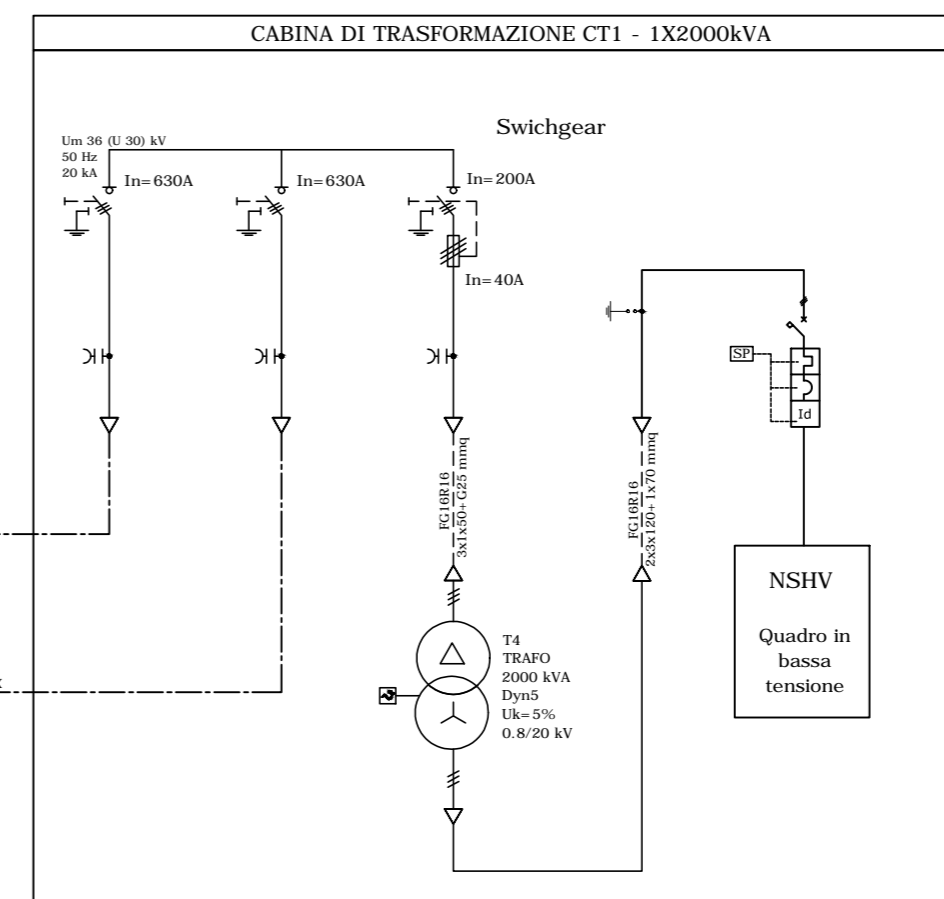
CABINA DI TRASFORMAZIONE CT1 - 1X2000kVA

Swichgear

Um 36 (U 30) kV
50 Hz
20 kA

In=630A

In=630A

In=200A

In=40A

FG16R16
3x1x50+G25 mmq

FG16R16
2x3x120+1x70 mmq

SP

Id

T4
TRAFO
2000 kVA
Dyn5
Uk=5%
0.8/20 kV

NSHV

Quadro in bassa tensione